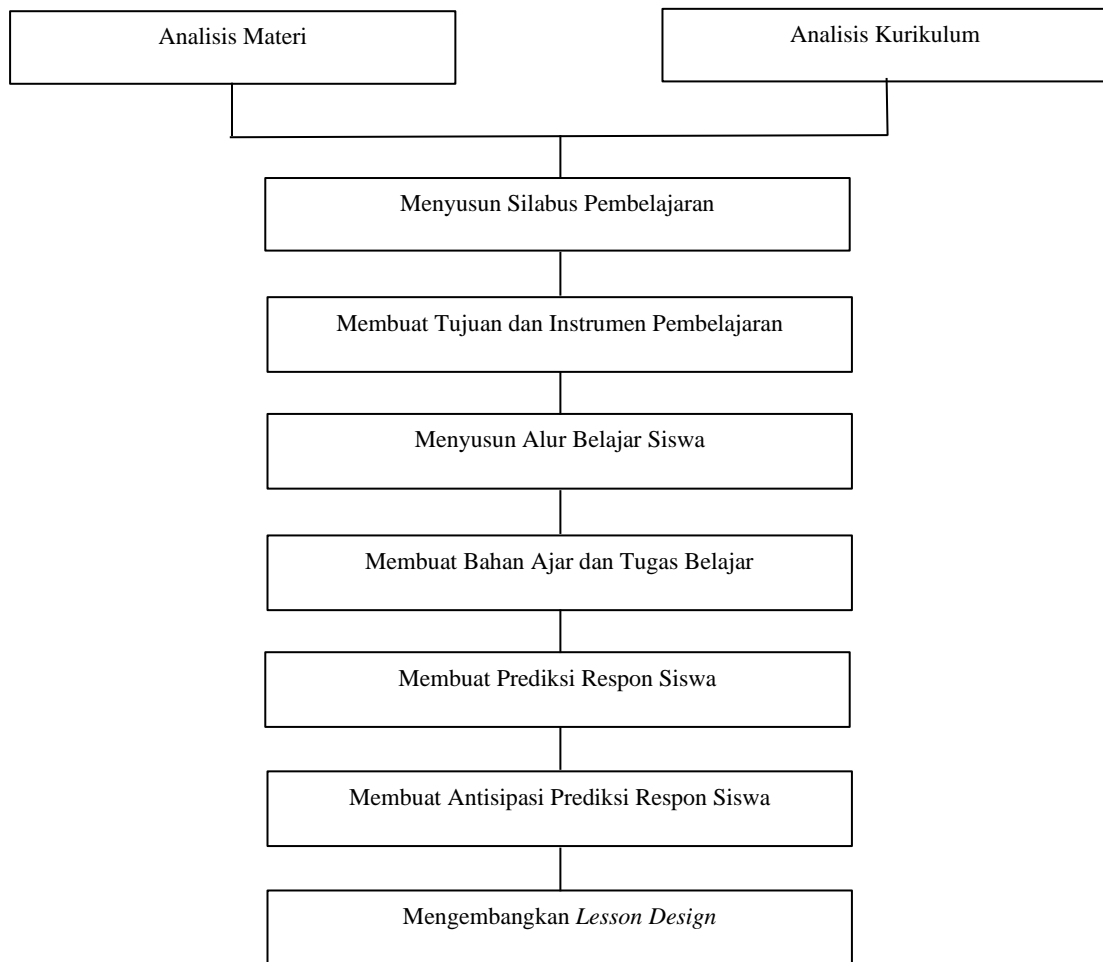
Analisis Materi

Analisis Kurikulum

Menyusun Silabus Pembelajaran

Membuat Tujuan dan Instrumen Pembelajaran

Menyusun Alur Belajar Siswa

Membuat Bahan Ajar dan Tugas Belajar

Membuat Prediksi Respon Siswa

Membuat Antisipasi Prediksi Respon Siswa

Mengembangkan *Lesson Design*